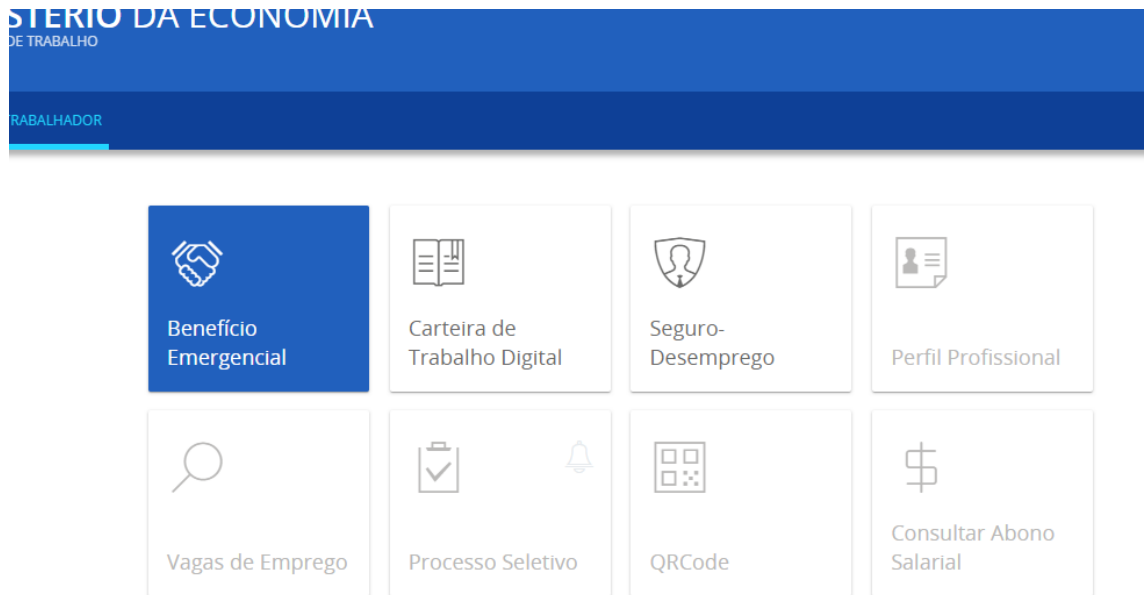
STERIO DA ECONOMIA
DE TRABALHO

RABALHADOR

Benefício Emergencial

Carteira de Trabalho Digital

Seguro-Desemprego

Perfil Profissional

Vagas de Emprego

Processo Seletivo

QRCode

Consultar Abono Salarial